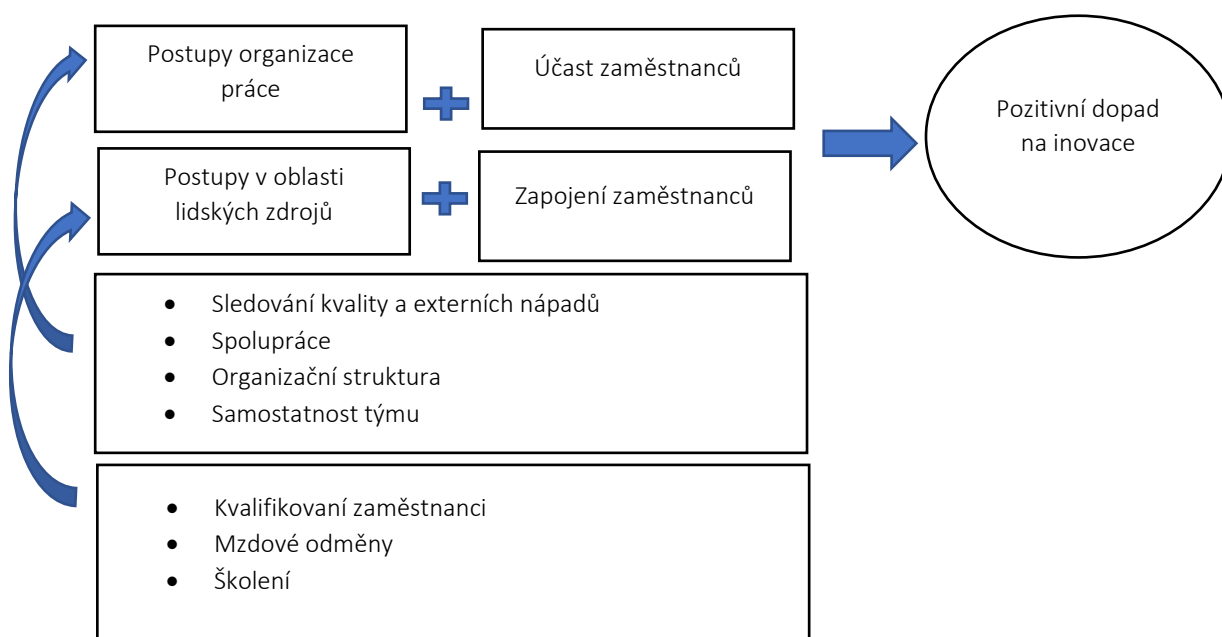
Postupy organizace práce

Účast zaměstnanců

Pozitivní dopad na inovace

Postupy v oblasti lidských zdrojů

Zapojení zaměstnanců

- Sledování kvality a externích nápadů
- Spolupráce
- Organizační struktura
- Samostatnost týmu

- Kvalifikovaní zaměstnanci
- Mzdové odměny
- Školení